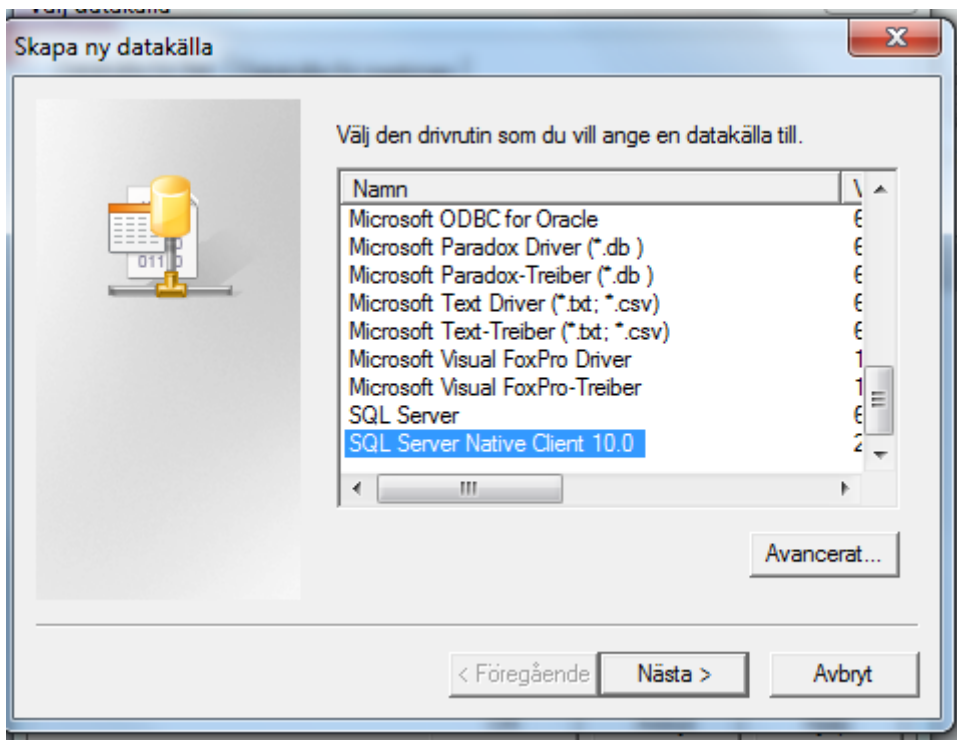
Skapa ny datakälla

Välj den drivrutin som du vill ange en datakälla till.

| Namn | V |
|---|---|
| Microsoft ODBC for Oracle | 6 |
| Microsoft Paradox Driver (*.db ) | 6 |
| Microsoft Paradox-Treiber (*.db ) | 6 |
| Microsoft Text Driver (*.txt; *.csv) | 6 |
| Microsoft Text-Treiber (*.txt; *.csv) | 6 |
| Microsoft Visual FoxPro Driver | 1 |
| Microsoft Visual FoxPro-Treiber | 1 |
| SQL Server | 6 |
| SQL Server Native Client 10.0 | 2 |

Avancerat...

< Föregående
Nästa >
Avbryt